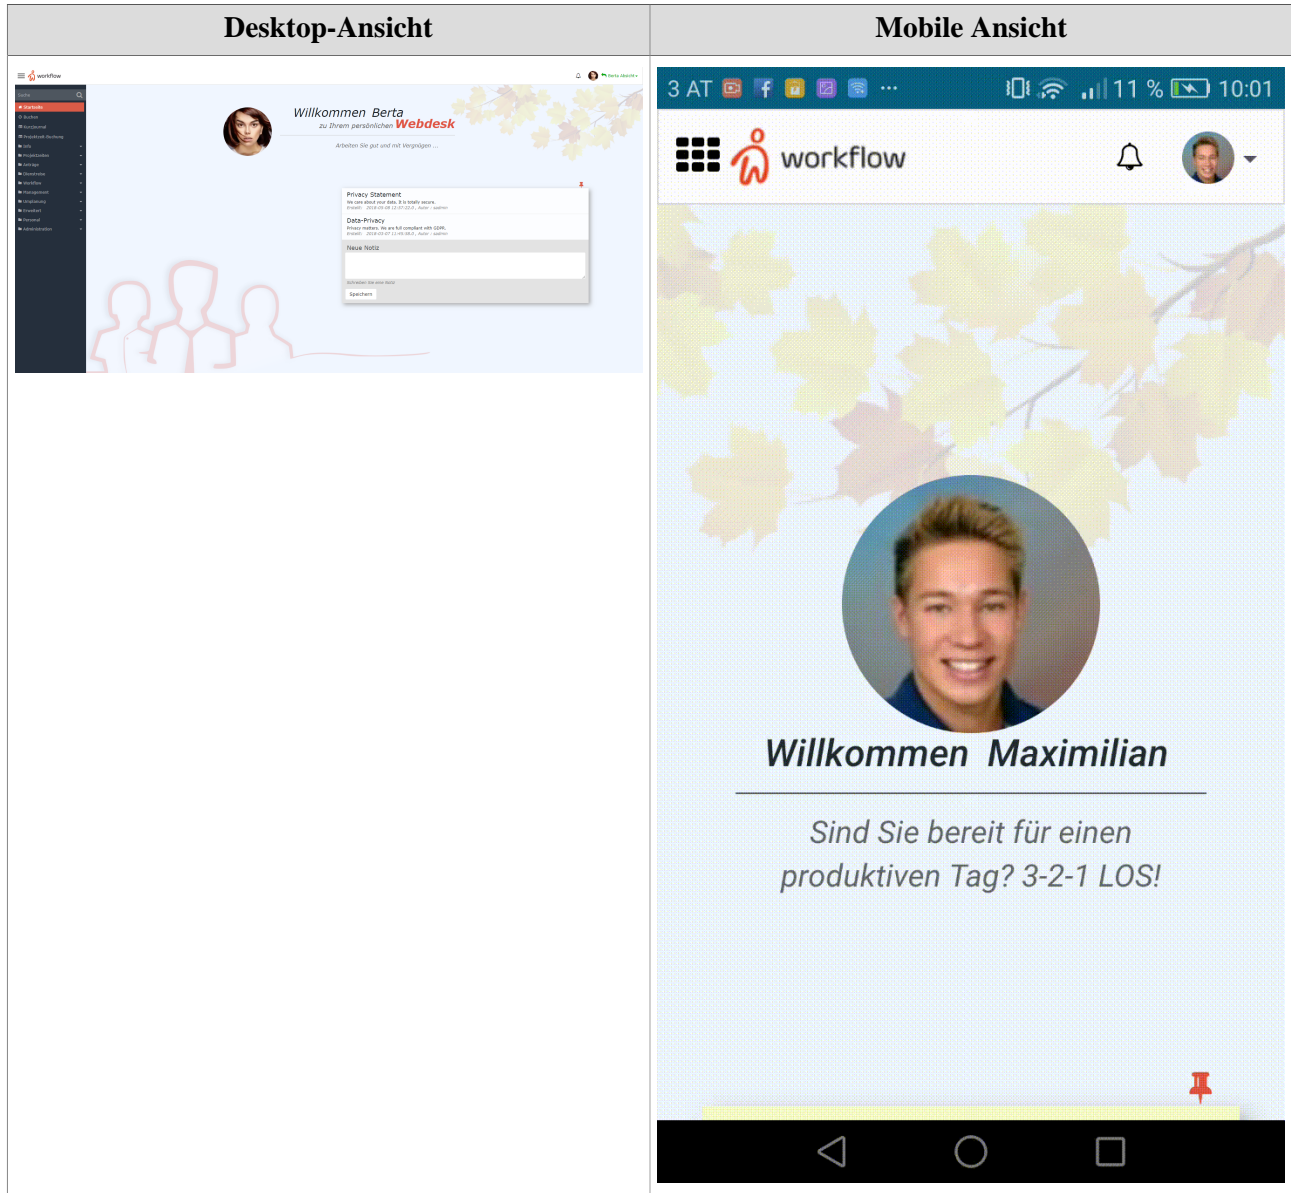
| Desktop-Ansicht | Mobile Ansicht |
|---|---|
| | |

workflow

Suche

Startseite
Buchen
Kurzjournal
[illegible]
Info
Projektzeiten
Anträge
Dienstreise
Workflow
Management
Urlaubsplanung
Erweitert
Personal
Administration

Berta Abecht

Willkommen Berta
zu Ihrem persönlichen Webdesk

Arbeiten Sie gut und mit Vergnügen ...

Privacy Statement
We care about your data. It is totally secure.
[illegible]

Data-Privacy
Privacy matters. We are full compliant with GDPR.
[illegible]

Neue Notiz

Schreiben Sie eine Notiz

Speichern

3 AT 11 % 10:01

workflow

Willkommen Maximilian

Sind Sie bereit für einen produktiven Tag? 3-2-1 LOS!